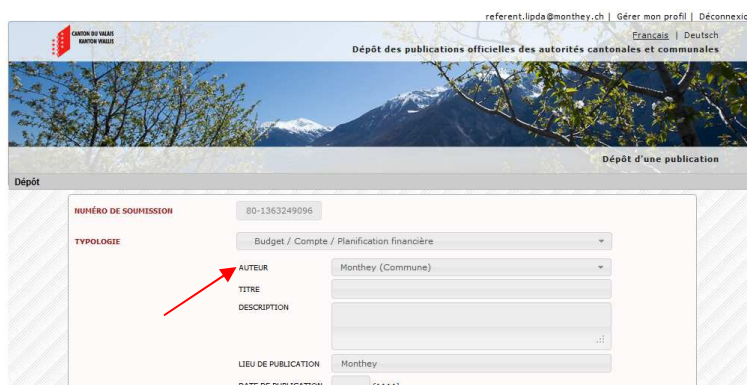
referent.lipda@monthey.ch | Gérer mon profil | Déconnexio

CANTON DU VALAIS
KANTON WALLIS

Français | Deutsch

Dépôt des publications officielles des autorités cantonales et communales

Dépôt d'une publication

Dépôt

NUMÉRO DE SOUMISSION
80-1363249096

TYPOLOGIE
Budget / Compte / Planification financière

AUTEUR
Monthey (Commune)

TITRE

DESCRIPTION

LIEU DE PUBLICATION
Monthey

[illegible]